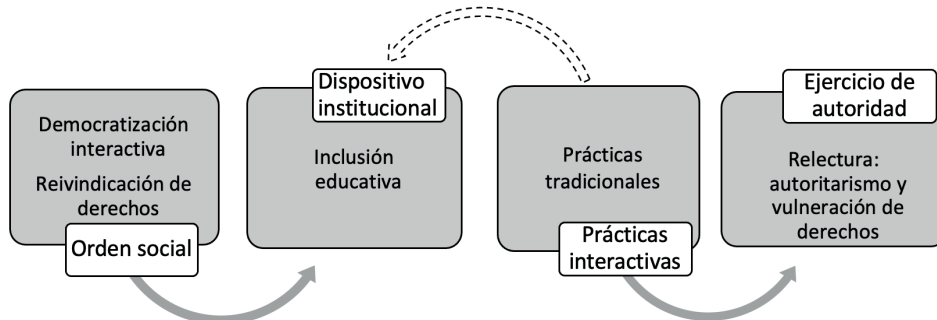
Democratización interactiva

Reivindicación de derechos

Orden social

Dispositivo institucional

Inclusión educativa

Prácticas tradicionales

Prácticas interactivas

Ejercicio de autoridad

Relectura: autoritarismo y vulneración de derechos